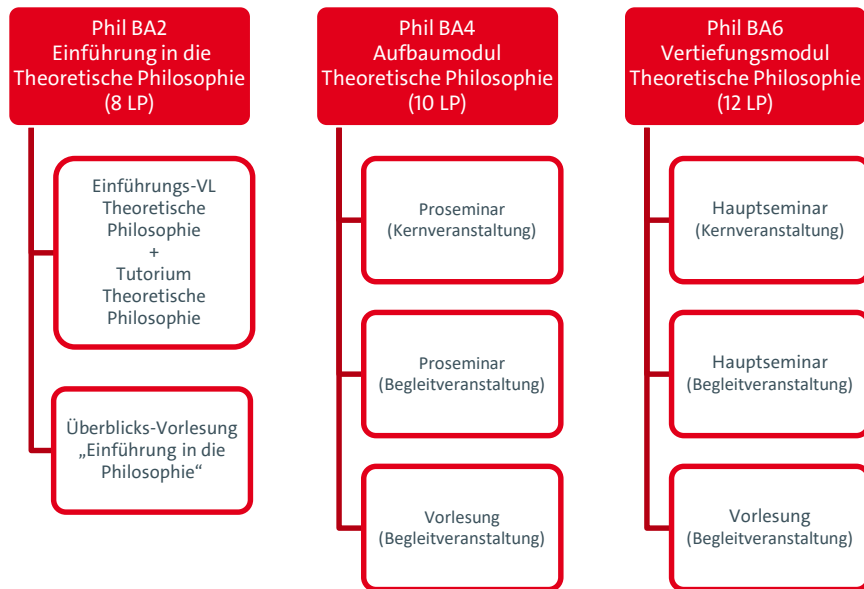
Phil BA2
Einführung in die
Theoretische Philosophie
(8 LP)

Einführungs-VL
Theoretische
Philosophie
+
Tutorium
Theoretische
Philosophie

Überblicks-Vorlesung
„Einführung in die
Philosophie“

Phil BA4
Aufbaumodul
Theoretische Philosophie
(10 LP)

Proseminar
(Kernveranstaltung)

Proseminar
(Begleitveranstaltung)

Vorlesung
(Begleitveranstaltung)

Phil BA6
Vertiefungsmodul
Theoretische Philosophie
(12 LP)

Hauptseminar
(Kernveranstaltung)

Hauptseminar
(Begleitveranstaltung)

Vorlesung
(Begleitveranstaltung)